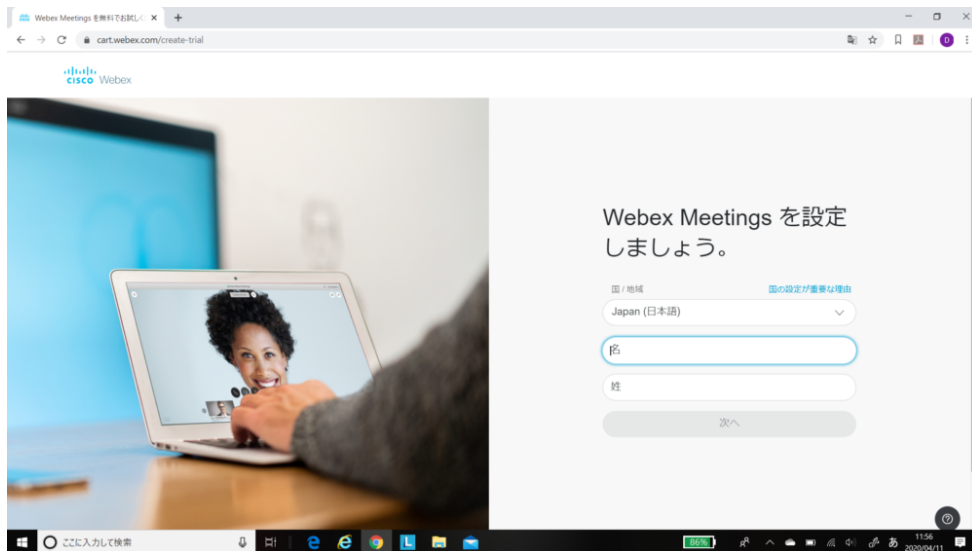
Webex Meetings を無料でお試しく ×
+
cart.webex.com/create-trial

cisco Webex

Webex Meetings を設定しましょう。

国 / 地域
国の設定が重要な理由
Japan (日本語)

名

姓

次へ

ここに入力して検索
86%
あ
11:56
2020/04/11